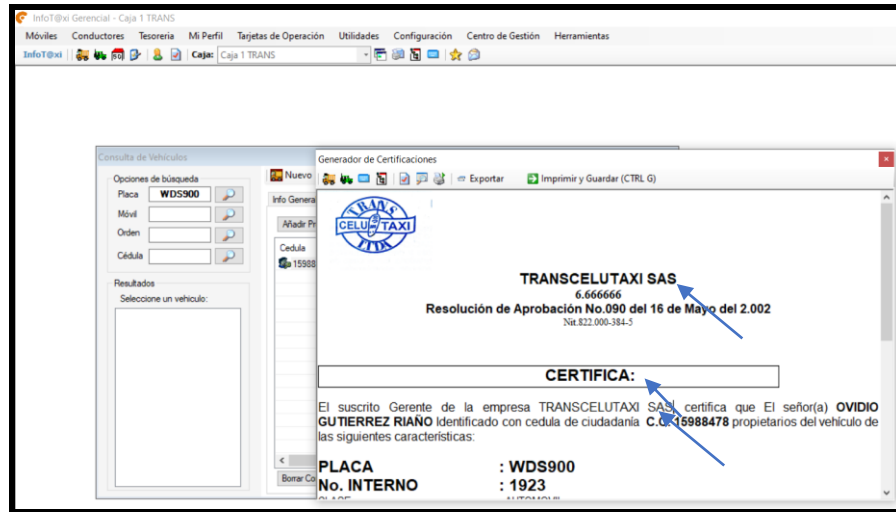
InfoT@xi Gerencial - Caja 1 TRANS

Móviles Conductores Tesoreria Mi Perfil Tarjetas de Operación Utilidades Configuración Centro de Gestión Herramientas

InfoT@xi | Caja: Caja 1 TRANS

Consulta de Vehículos

Opciones de búsqueda

Placa WDS900

Móvil

Orden

Cédula

Resultados

Seleccione un vehiculo:

Nuevo

Info Genera

Añadir Pr

Cedula

15988

Borrar Co

Generador de Certificaciones

Exportar Imprimir y Guardar (CTRL G)

TRANS CELU TAXI LTDA

TRANSCELUTAXI SAS

6.666666

Resolución de Aprobación No.090 del 16 de Mayo del 2.002

Nit.822.000-384-5

CERTIFICA:

El suscrito Gerente de la empresa TRANSCELUTAXI SAS certifica que El señor(a) OVIDIO GUTIERREZ RIAÑO Identificado con cedula de ciudadanía C.C. 15988478 propietarios del vehiculo de las siguientes características:

PLACA : WDS900

No. INTERNO : 1923